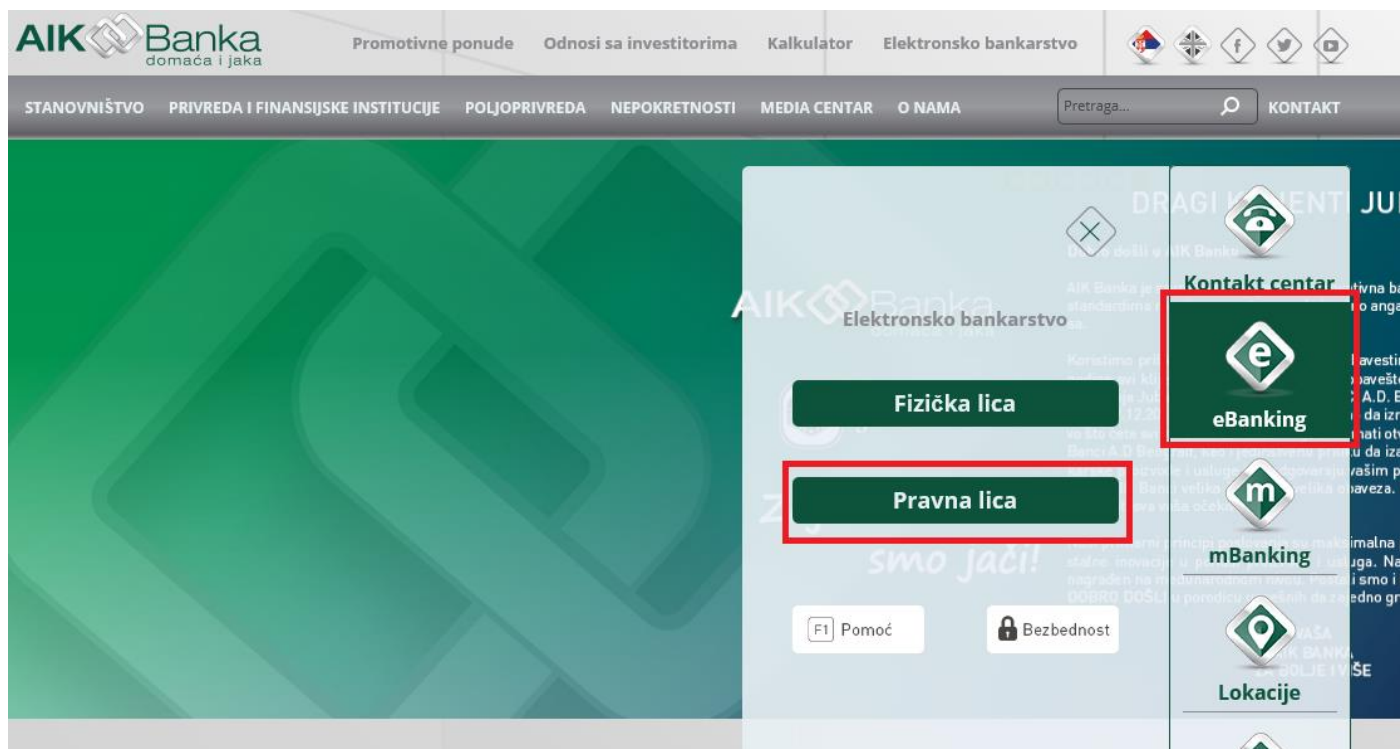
AIK Banka
domaća i jaka

Promotivne ponude Odnosi sa investitorima Kalkulator Elektronsko bankarstvo

STANOVNIŠTVO PRIVREDA I FINANSIJSKE INSTITUCIJE POLJOPRIVREDA NEPOKRETNOSTI MEDIA CENTAR O NAMA

Pretraga...

KONTAKT

DRAGI K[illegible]ENTI JU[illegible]

AIK Banka

Elektronsko bankarstvo

Fizička lica

Pravna lica

smo jači!

F1 Pomoć

Bezbednost

Kontakt centar

eBanking

mBanking

Lokacije